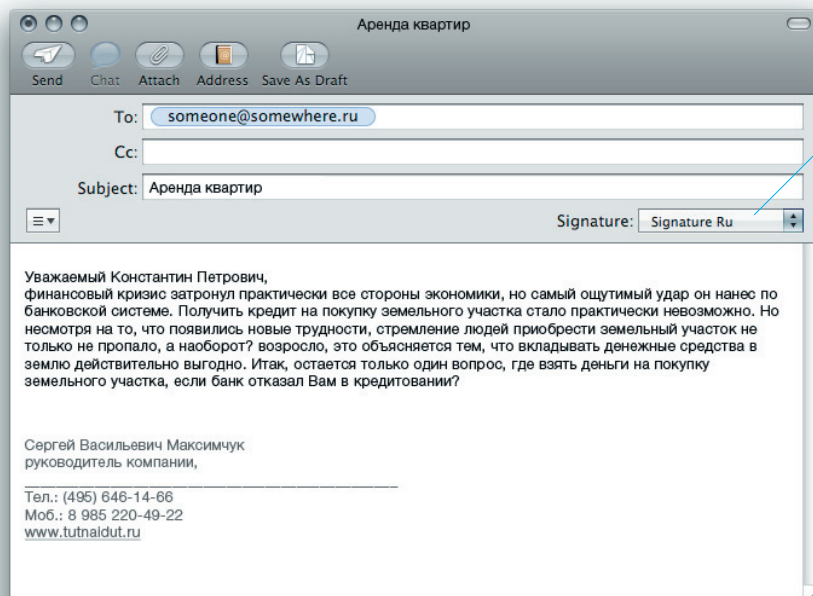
Аренда квартир

Send Chat Attach Address Save As Draft

To: someone@somewhere.ru

Cc:

Subject: Аренда квартир

Signature: Signature Ru

Уважаемый Константин Петрович,
финансовый кризис затронул практически все стороны экономики, но самый ощутимый удар он нанес по банковской системе. Получить кредит на покупку земельного участка стало практически невозможно. Но несмотря на то, что появились новые трудности, стремление людей приобрести земельный участок не только не пропало, а наоборот? возросло, это объясняется тем, что вкладывать денежные средства в землю действительно выгодно. Итак, остается только один вопрос, где взять деньги на покупку земельного участка, если банк отказал Вам в кредитовании?

Сергей Васильевич Максимчук
руководитель компании,
________________________________________
Тел.: (495) 646-14-66
Моб.: 8 985 220-49-22
www.tutnaidut.ru